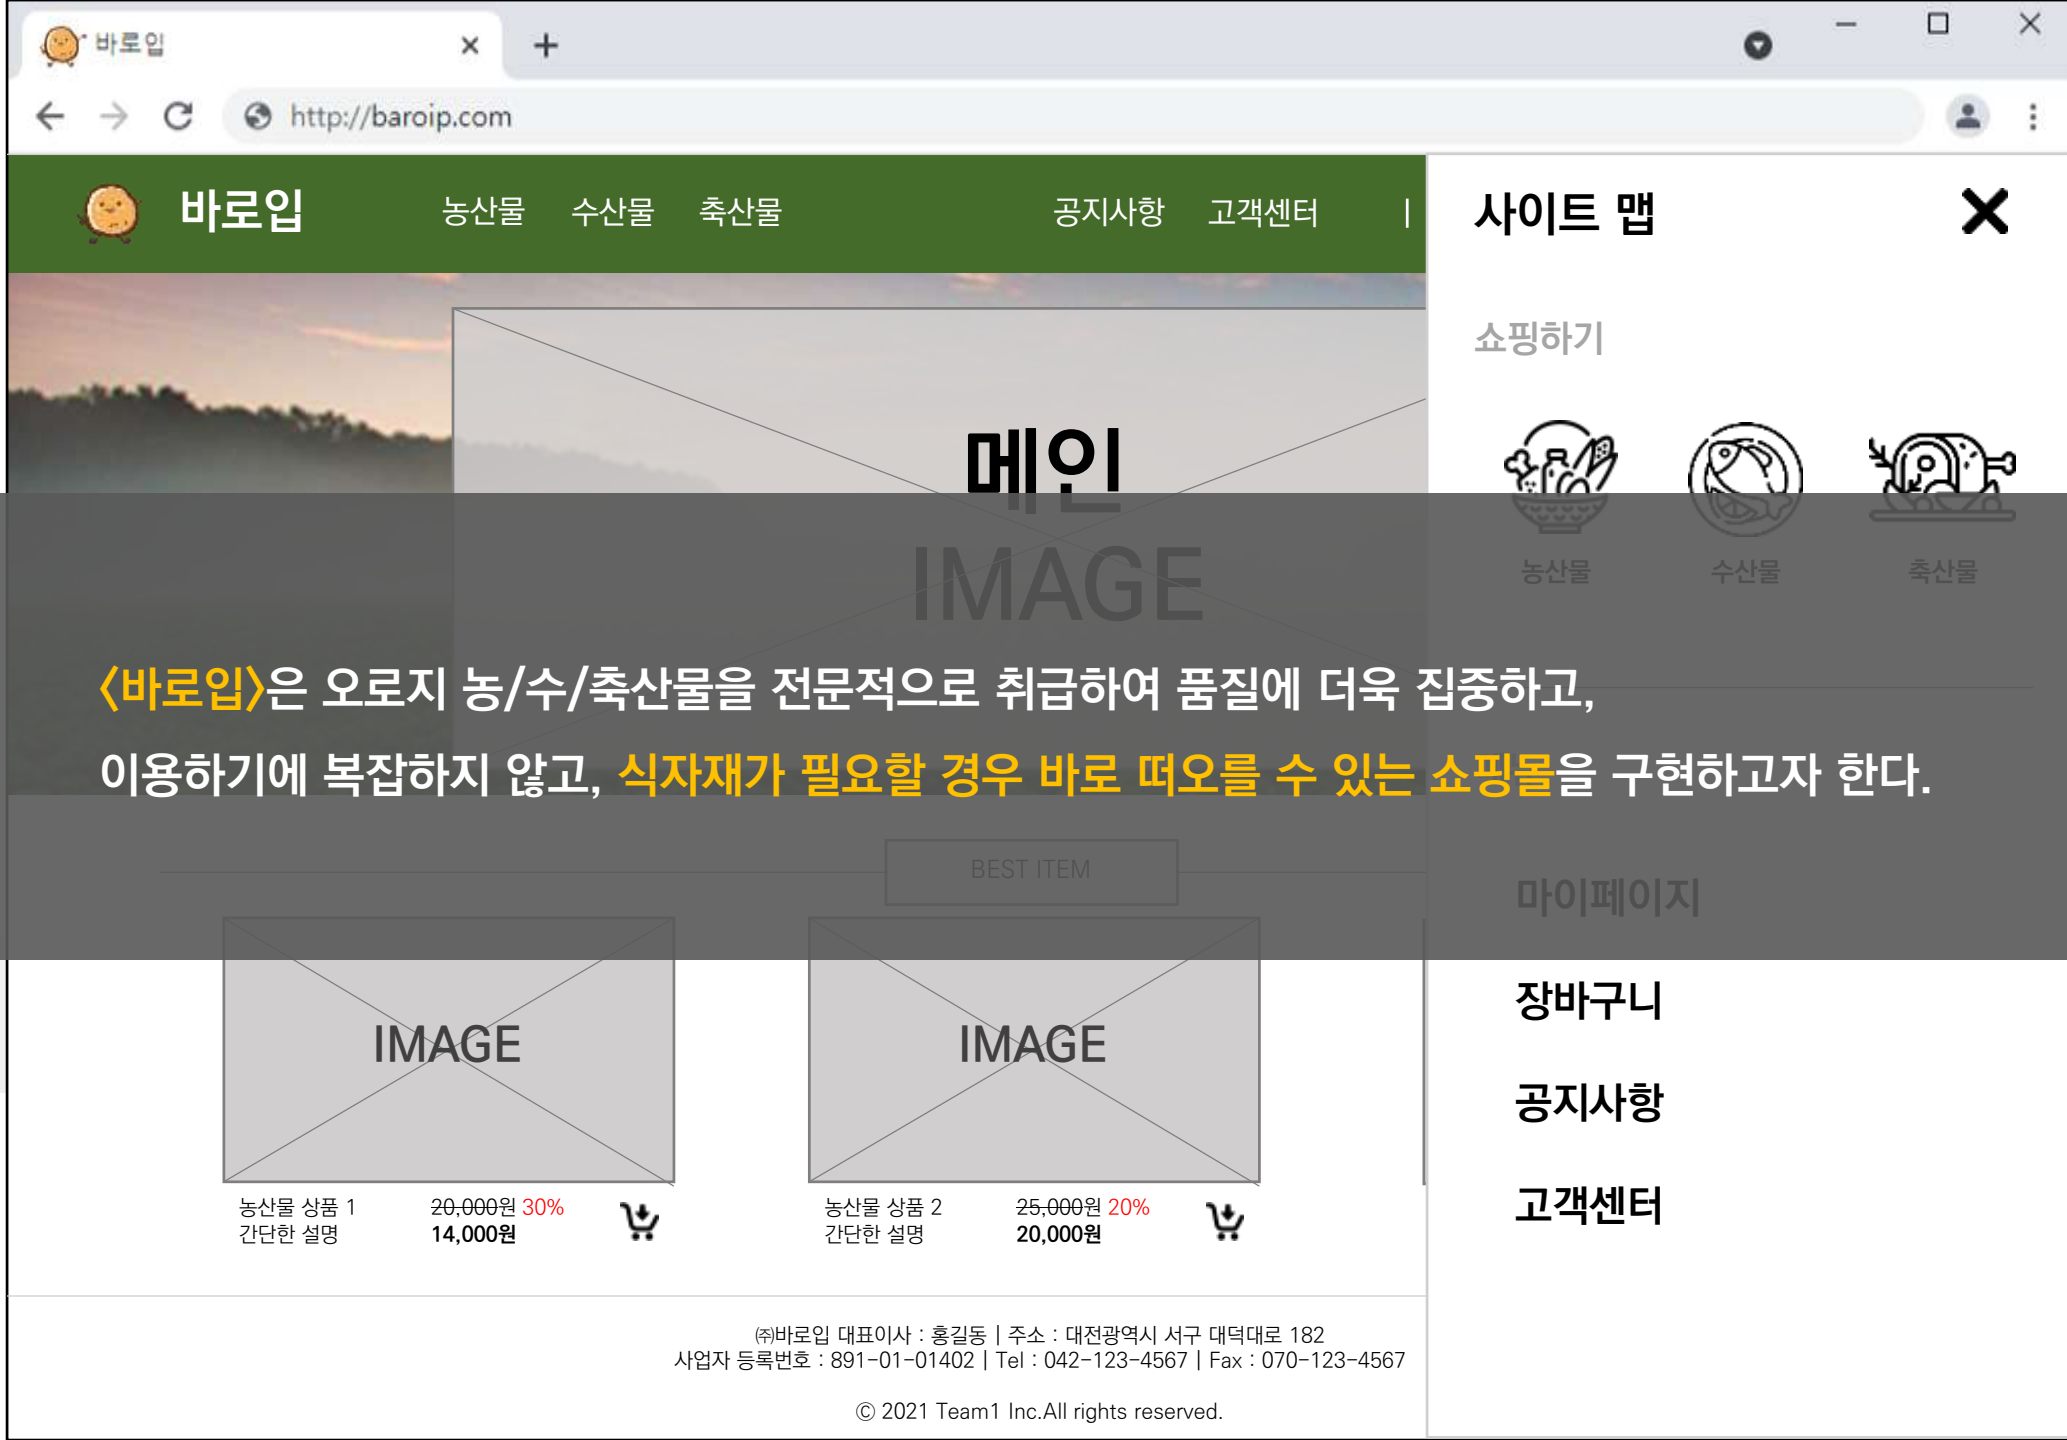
바로입

http://baroip.com

바로입 농산물 수산물 축산물 공지사항 고객센터 |

사이트 맵

쇼핑하기

농산물 수산물 축산물

메인
IMAGE

〈바로입〉은 오로지 농/수/축산물을 전문적으로 취급하여 품질에 더욱 집중하고,
이용하기에 복잡하지 않고, 식자재가 필요할 경우 바로 떠오를 수 있는 쇼핑몰을 구현하고자 한다.

BEST ITEM

마이페이지

장바구니

공지사항

고객센터

IMAGE

농산물 상품 1
간단한 설명

~~20,000원~~ 30%
14,000원

IMAGE

농산물 상품 2
간단한 설명

~~25,000원~~ 20%
20,000원

㈜바로입 대표이사 : 홍길동 | 주소 : 대전광역시 서구 대덕대로 182
사업자 등록번호 : 891-01-01402 | Tel : 042-123-4567 | Fax : 070-123-4567

ⓒ 2021 Team1 Inc.All rights reserved.